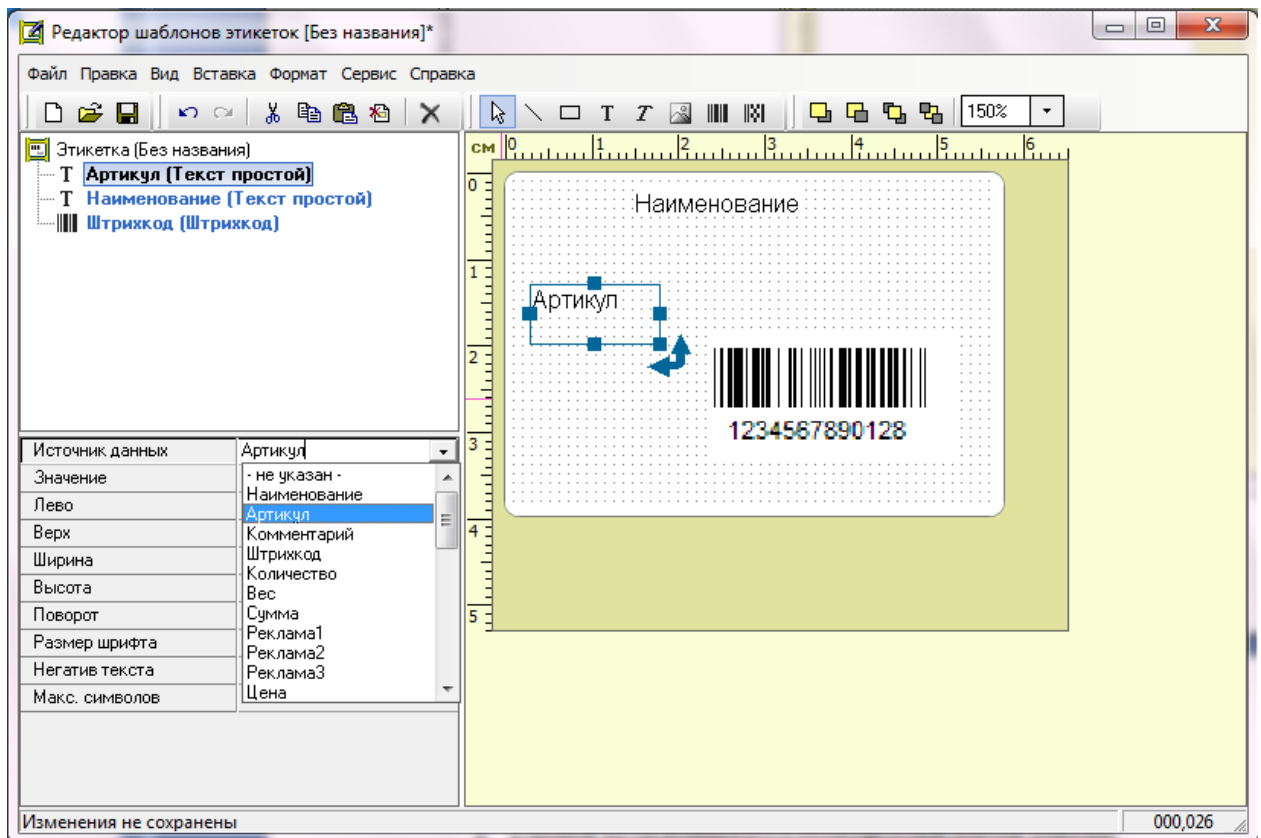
Редактор шаблонов этикеток [Без названия]*

Файл Правка Вид Вставка Формат Сервис Справка

150%

Этикетка (Без названия)
Артикул (Текст простой)
Наименование (Текст простой)
Штрихкод (Штрихкод)

| Источник данных | Артикул |
|---|---|
| Значение | |
| Лево | |
| Верх | |
| Ширина | |
| Высота | |
| Поворот | |
| Размер шрифта | |
| Негатив текста | |
| Макс. символов | |

- не указан -
Наименование
Артикул
Комментарий
Штрихкод
Количество
Вес
Сумма
Реклама1
Реклама2
Реклама3
Цена

см 0 1 2 3 4 5 6
0 1 2 3 4 5

Наименование
Артикул
1234567890128

Изменения не сохранены
000,026